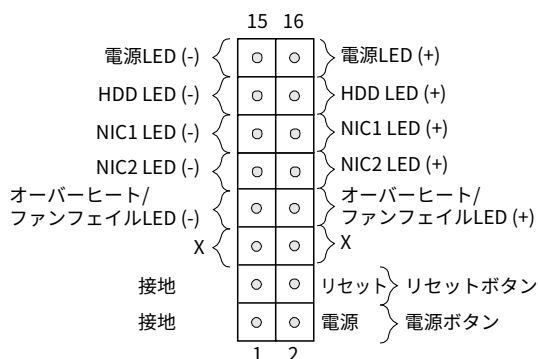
15 16

電源LED (-)
電源LED (+)

HDD LED (-)
HDD LED (+)

NIC1 LED (-)
NIC1 LED (+)

NIC2 LED (-)
NIC2 LED (+)

オーバーヒート/ファンフェイルLED (-)
オーバーヒート/ファンフェイルLED (+)

X
X

接地
リセット
リセットボタン

接地
電源
電源ボタン

1 2